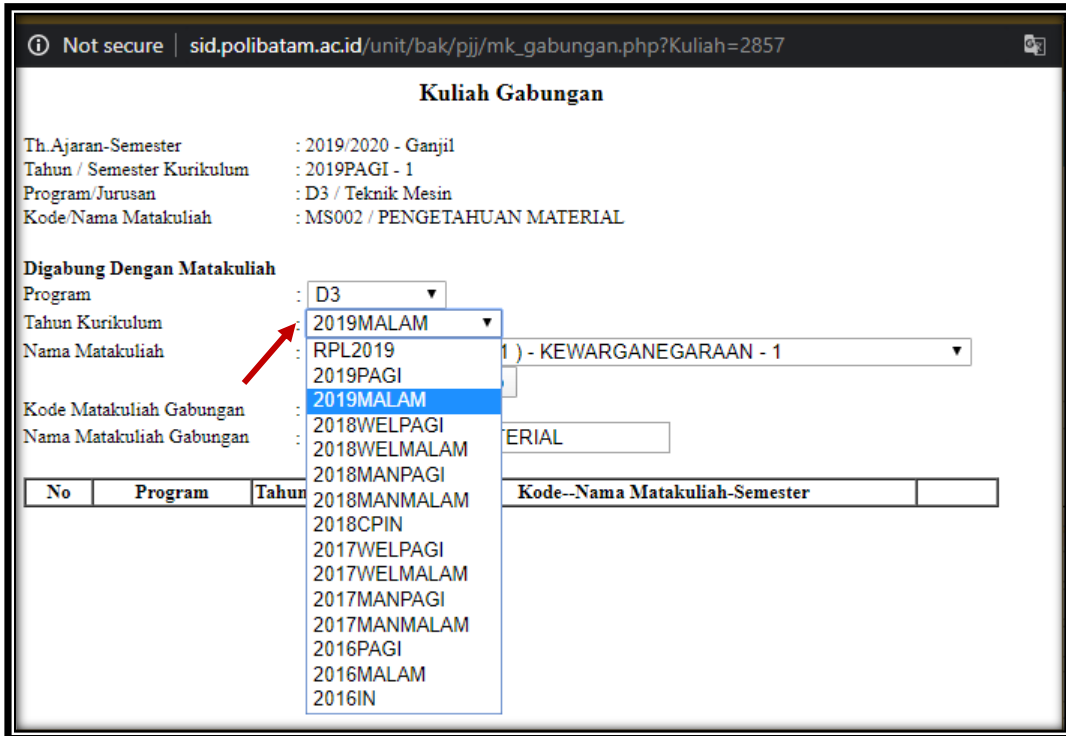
ⓘ Not secure | sid.polibatam.ac.id/unit/bak/pjj/mk_gabungan.php?Kuliah=2857

Kuliah Gabungan

Th.Ajaran-Semester : 2019/2020 - Ganjil
Tahun / Semester Kurikulum : 2019PAGI - 1
Program/Jurusan : D3 / Teknik Mesin
Kode/Nama Matakuliah : MS002 / PENGETAHUAN MATERIAL

Digabung Dengan Matakuliah
Program : D3
Tahun Kurikulum : 2019MALAM
Nama Matakuliah : 1 ) - KEWARGANEGARAAN - 1

Kode Matakuliah Gabungan :
Nama Matakuliah Gabungan : TERIAL

| No | Program | Tahun | Kode--Nama Matakuliah-Semester | |
|---|---|---|---|---|

RPL2019
2019PAGI
2019MALAM
2018WELPAGI
2018WELMALAM
2018MANPAGI
2018MANMALAM
2018CPIN
2017WELPAGI
2017WELMALAM
2017MANPAGI
2017MANMALAM
2016PAGI
2016MALAM
2016IN